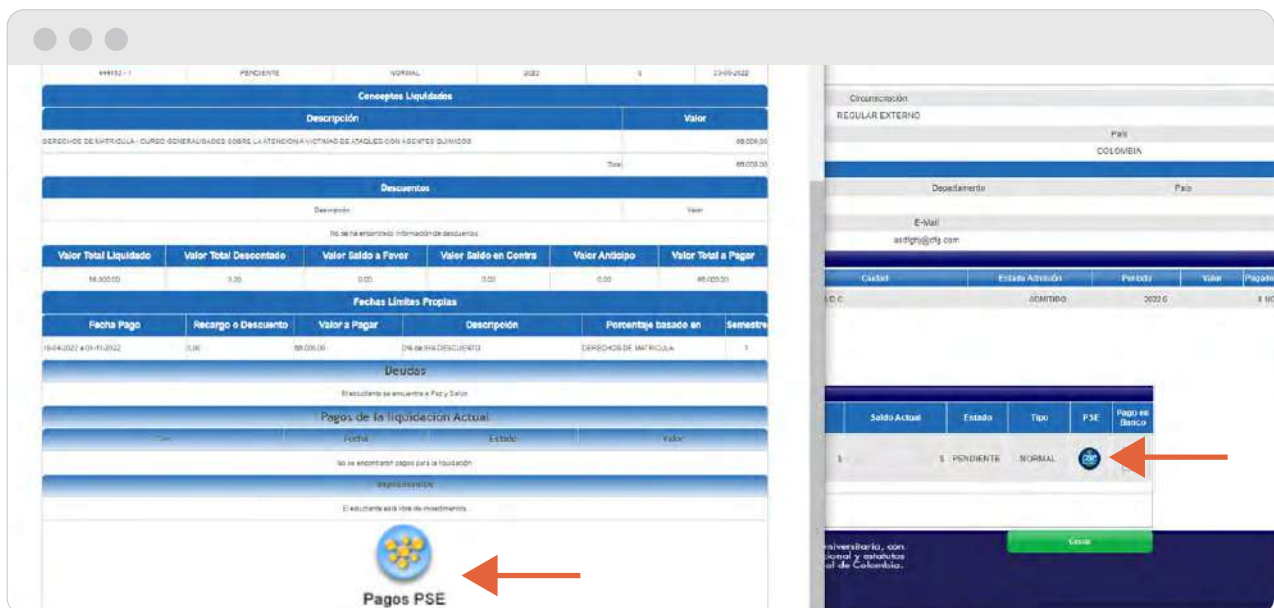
444152 - 1 PENDIENTE NORMAL 2022 1 23-09-2022

Conceptos Liquidados

| Descripción | Valor |
|---|---|
| DERECHOS DE MATRICULA - CURSO GENERALIDADES SOBRE LA ATENCION A VICTIMAS DE ATAQUES CON AGENTES QUIMICOS | 88.000,00 |
| Total | 88.000,00 |

Descuentos

| Descripción | Valor |
|---|---|
| No se ha encontrado información de descuentos | |

| Valor Total Liquidado | Valor Total Descontado | Valor Saldo a Favor | Valor Saldo en Contra | Valor Anticipo | Valor Total a Pagar |
|---|---|---|---|---|---|
| 88.000,00 | 0,00 | 0,00 | 0,00 | 0,00 | 88.000,00 |

Fechas Limites Propias

| Fecha Pago | Recargo o Descuento | Valor a Pagar | Descripción | Porcentaje basado en | Semestre |
|---|---|---|---|---|---|
| 19-04-2022 a 01-11-2022 | 0,00 | 88.000,00 | 0% de 0% DESCUENTO | DERECHOS DE MATRICULA | 1 |

Deudas

El estudiante se encuentra a Paz y Salvo

Pagos de la liquidación Actual

| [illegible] | Fecha | Estado | Valor |
|---|---|---|---|
| No se encontraron pagos para la liquidación | | | |

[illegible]

El estudiante está libre de investimentos

Pagos PSE

Circunscripción
REGULAR EXTERNO
País
COLOMBIA
Departamento
País
E-Mail
asdfghj@dfg.com

| Ciudad | Estado Admisión | Periodo | Valor | Pagado |
|---|---|---|---|---|
| D.C. | ADMITIDO | 2022 0 | | $ 90 |

| Saldo Actual | Estado | Tipo | PSE | Pago en Banco |
|---|---|---|---|---|
| $ | $ PENDIENTE | NORMAL | | |

Cerrar

universitaria, con
ional y estatutos
al de Colombia.